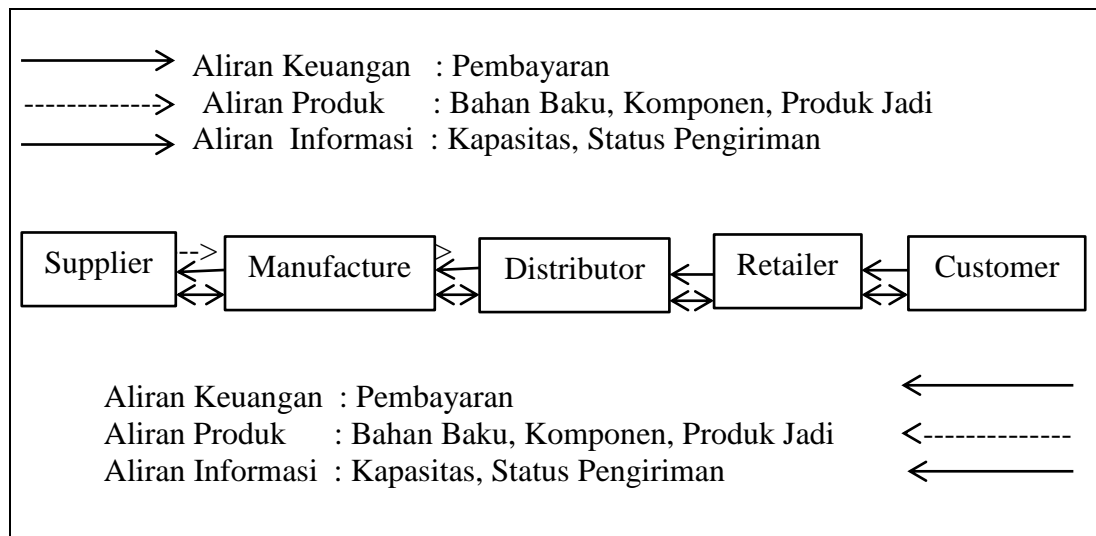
Aliran Keuangan : Pembayaran
Aliran Produk : Bahan Baku, Komponen, Produk Jadi
Aliran Informasi : Kapasitas, Status Pengiriman

Supplier Manufacture Distributor Retailer Customer

Aliran Keuangan : Pembayaran
Aliran Produk : Bahan Baku, Komponen, Produk Jadi
Aliran Informasi : Kapasitas, Status Pengiriman